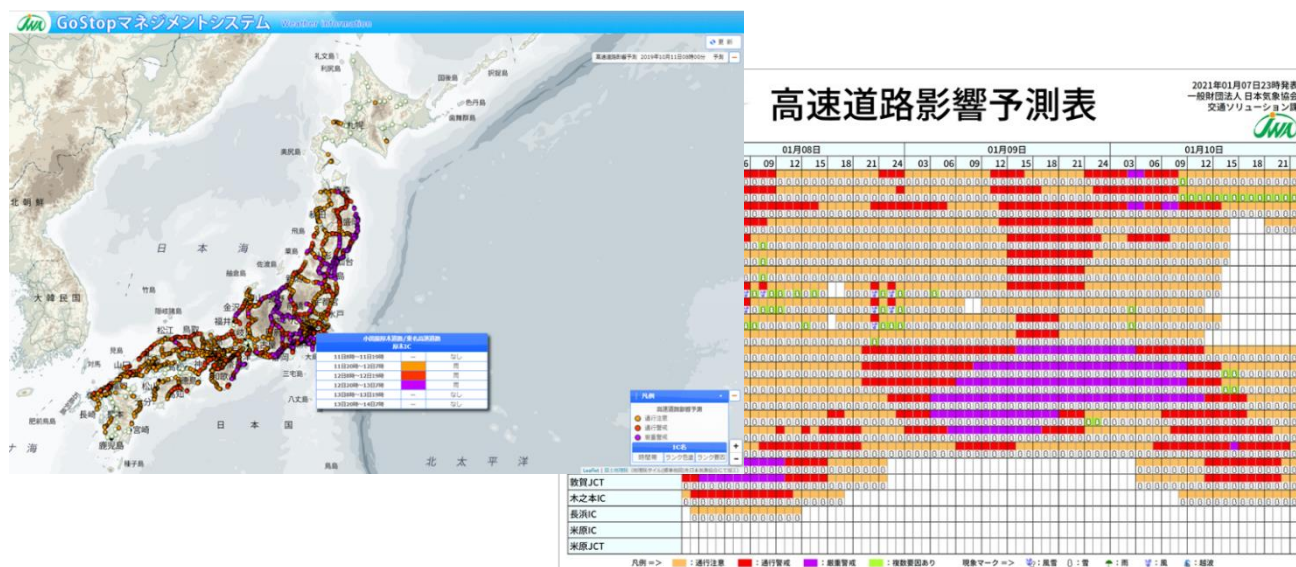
GoStopマネジメントシステム Weather Information

更新

高速道路影響予測 2019年10月11日08時00分 予報

礼文島
利尻島
国後島
択捉島
色丹島
歯舞群島
奥尻島
北朝鮮
日本海
飛島
粟島
佐渡島
舳倉島
竹島
隠岐諸島
大韓民国
松江
福井
金沢
対馬
壱岐
長崎
福岡
宮崎
鹿児島
種子島
三宅島
八丈島
日本
北太平洋

小田原厚木道路/東名高速道路
厚木IC

| | | |
|---|---|---|
| 11日08時～11日20時 | — | なし |
| 11日20時～12日08時 | | 雨 |
| 12日08時～12日20時 | | 雨 |
| 12日20時～13日08時 | | 雨 |
| 13日08時～13日20時 | — | なし |
| 13日20時～14日08時 | — | なし |

凡例
高速道路影響予測
通行注意
通行警戒
厳重警戒
IC名
時間帯 ランク色度 ランク時分

Leaflet | 国土地理院

高速道路影響予測表

2021年01月07日23時発表
一般財団法人 日本気象協会
交通ソリューション課

01月08日 01月09日 01月10日
6 09 12 15 18 21 24 03 06 09 12 15 18 21 24 03 06 09 12 15 18 21

敦賀JCT
木之本IC
長浜IC
米原IC
米原JCT

凡例 => ：通行注意 ：通行警戒 ：厳重警戒 ：複数要因あり 現象マーク => ：風雪 ：雪 ：雨 ：風 ：越波